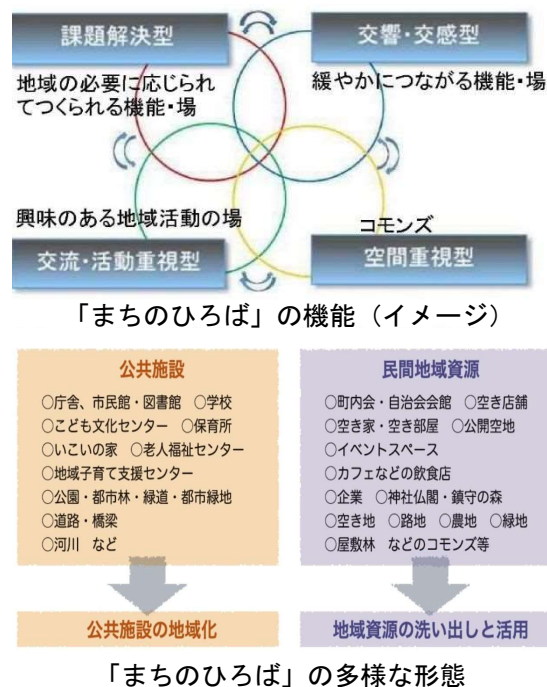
課題解決型

地域の必要に応じられてつくられる機能・場

交響・交感型

緩やかにつながる機能・場

興味のある地域活動の場

コモンズ

交流・活動重視型

空間重視型

「まちのひろば」の機能（イメージ）

公共施設

○庁舎、市民館・図書館　○学校
○こども文化センター　○保育所
○いこいの家　○老人福祉センター
○地域子育て支援センター
○公園・都市林・緑道・都市緑地
○道路・橋梁
○河川　など

公共施設の地域化

民間地域資源

○町内会・自治会会館　○空き店舗
○空き家・空き部屋　○公開空地
○イベントスペース
○カフェなどの飲食店
○企業　○神社仏閣・鎮守の森
○空き地　○路地　○農地　○緑地
○屋敷林　などのコモンズ等

地域資源の洗い出しと活用

「まちのひろば」の多様な形態